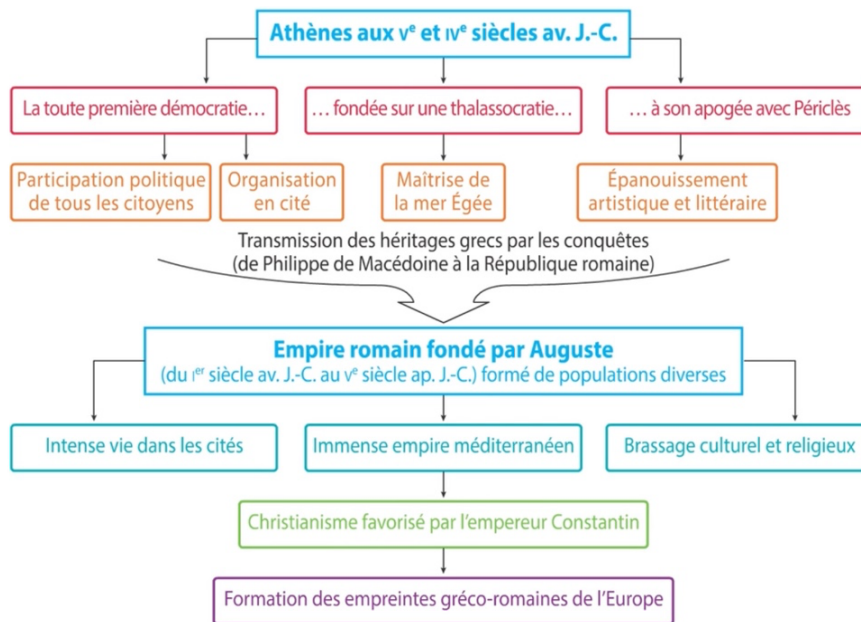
Athènes aux $\text{V}^{\text{e}}$ et $\text{IV}^{\text{e}}$ siècles av. J.-C.

La toute première démocratie…

… fondée sur une thalassocratie…

… à son apogée avec Périclès

Participation politique de tous les citoyens

Organisation en cité

Maîtrise de la mer Égée

Épanouissement artistique et littéraire

Transmission des héritages grecs par les conquêtes (de Philippe de Macédoine à la République romaine)

Empire romain fondé par Auguste
(du $\text{I}^{\text{er}}$ siècle av. J.-C. au $\text{V}^{\text{e}}$ siècle ap. J.-C.) formé de populations diverses

Intense vie dans les cités

Immense empire méditerranéen

Brassage culturel et religieux

Christianisme favorisé par l'empereur Constantin

Formation des empreintes gréco-romaines de l'Europe